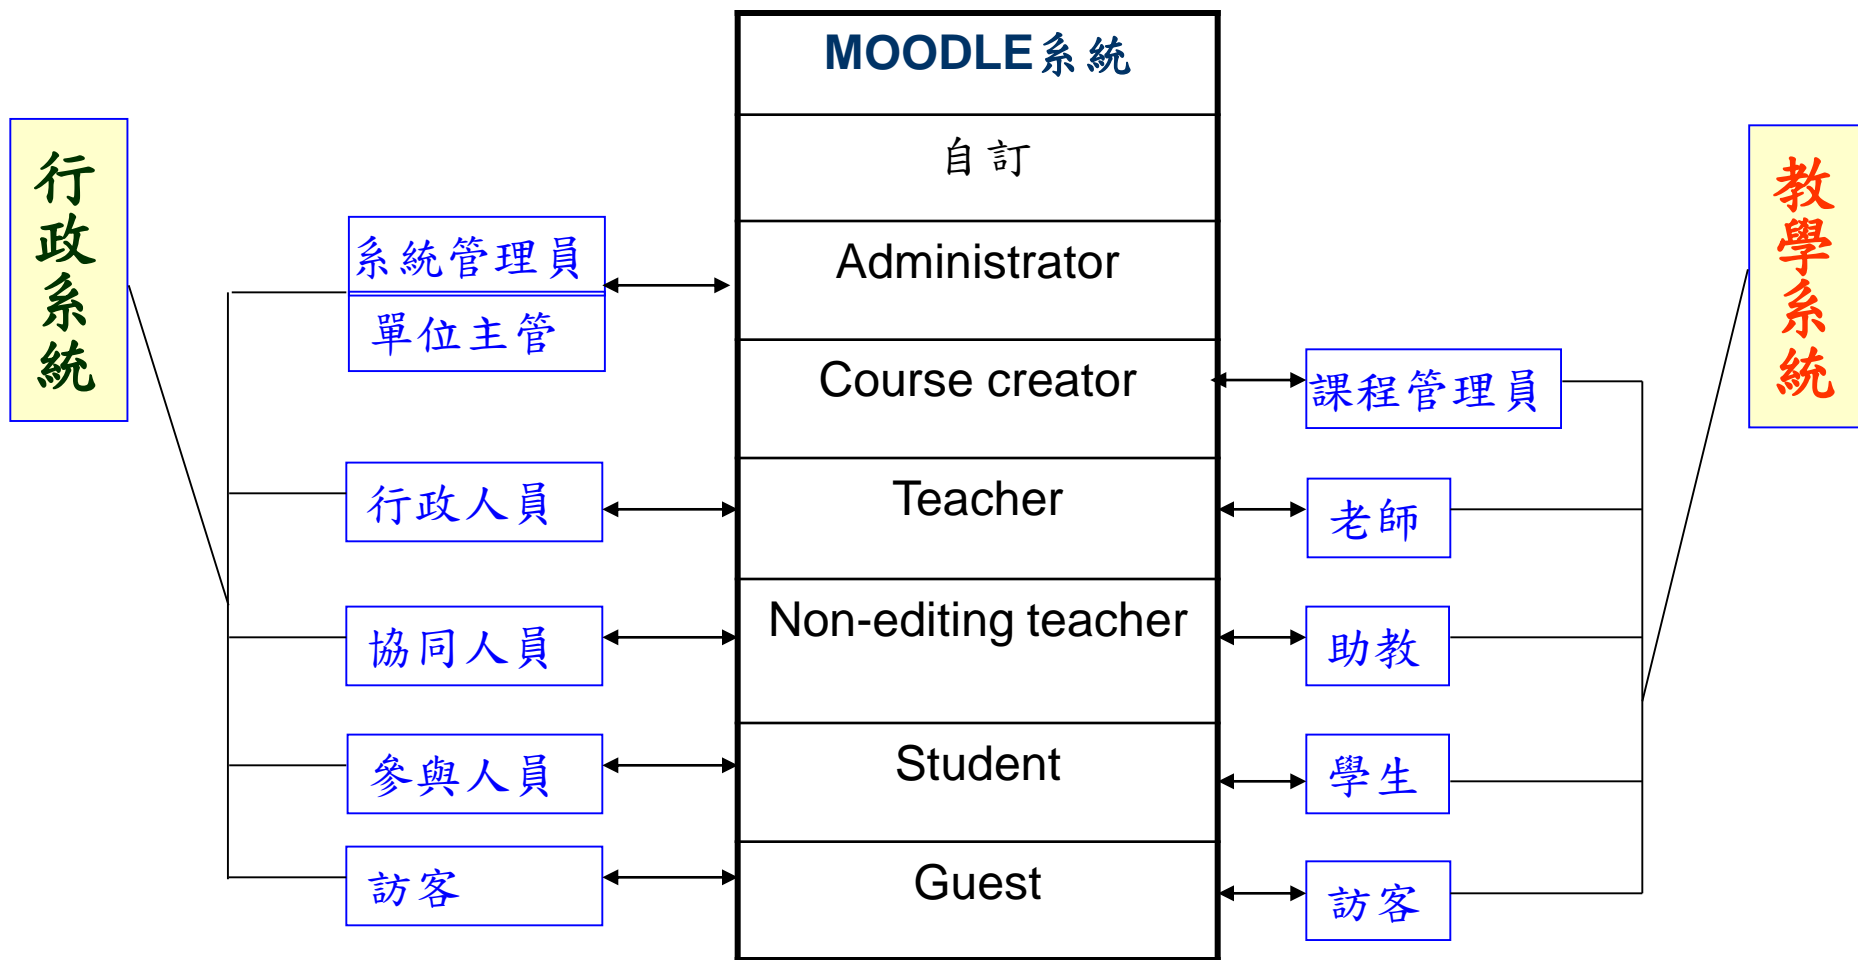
MOODLE系統

自訂

Administrator

Course creator

Teacher

Non-editing teacher

Student

Guest

行政系統

系統管理員

單位主管

行政人員

協同人員

參與人員

訪客

教學系統

課程管理員

老師

助教

學生

訪客